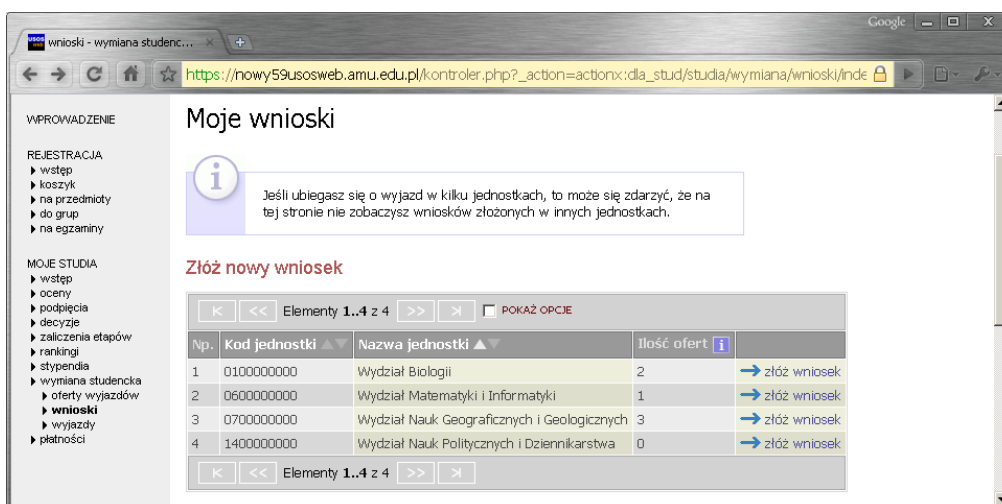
wnioski - wymiana studenc... ×

Google

https://nowy59usosweb.amu.edu.pl/kontroler.php?_action=actionx:dla_stud/studia/wymiana/wnioski/inde

WPROWADZENIE

REJESTRACJA
▸ wstęp
▸ koszyk
▸ na przedmioty
▸ do grup
▸ na egzaminy

MOJE STUDIA
▸ wstęp
▸ oceny
▸ podpięcia
▸ decyzje
▸ zaliczenia etapów
▸ rankingi
▸ stypendia
▸ wymiana studencka
▸ oferty wyjazdów
▸ wnioski
▸ wyjazdy
▸ płatności

Moje wnioski

Jeśli ubiegasz się o wyjazd w kilku jednostkach, to może się zdarzyć, że na tej stronie nie zobaczysz wniosków złożonych w innych jednostkach.

Złóż nowy wniosek

K << Elementy 1..4 z 4 >> >| POKAŻ OPCJE

| Np. | Kod jednostki | Nazwa jednostki | Ilość ofert |  |
|---|---|---|---|---|
| 1 | 0100000000 | Wydział Biologii | 2 | → złóż wniosek |
| 2 | 0600000000 | Wydział Matematyki i Informatyki | 1 | → złóż wniosek |
| 3 | 0700000000 | Wydział Nauk Geograficznych i Geologicznych | 3 | → złóż wniosek |
| 4 | 1400000000 | Wydział Nauk Politycznych i Dziennikarstwa | 0 | → złóż wniosek |

K << Elementy 1..4 z 4 >> >|